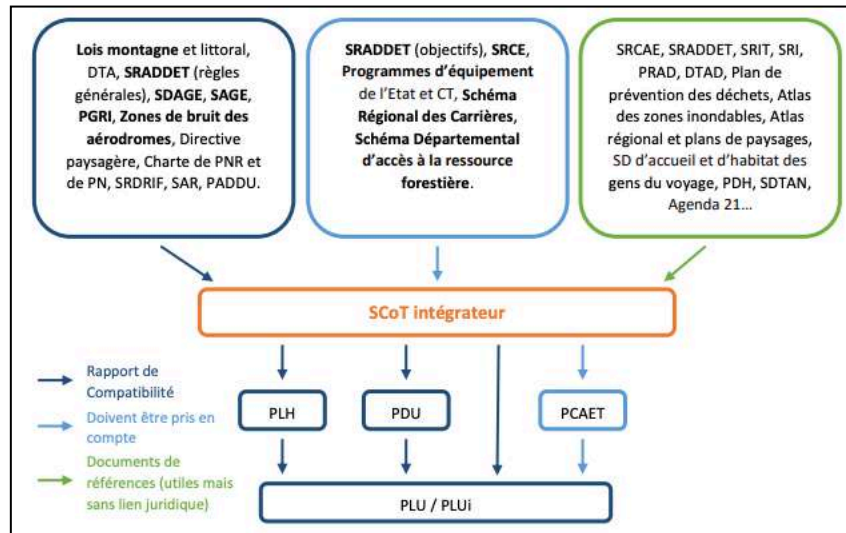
Lois montagne et littoral, DTA, SRADDET (règles générales), SDAGE, SAGE, PGRI, Zones de bruit des aérodromes, Directive paysagère, Charte de PNR et de PN, SRDRIF, SAR, PADDU.

SRADDET (objectifs), SRCE, Programmes d'équipement de l'Etat et CT, Schéma Régional des Carrières, Schéma Départemental d'accès à la ressource forestière.

SRCAE, SRADDET, SRIT, SRI, PRAD, DTAD, Plan de prévention des déchets, Atlas des zones inondables, Atlas régional et plans de paysages, SD d'accueil et d'habitat des gens du voyage, PDH, SDTAN, Agenda 21…

SCoT intégrateur

Rapport de Compatibilité

Doivent être pris en compte

Documents de références (utiles mais sans lien juridique)

PLH

PDU

PCAET

PLU / PLUi